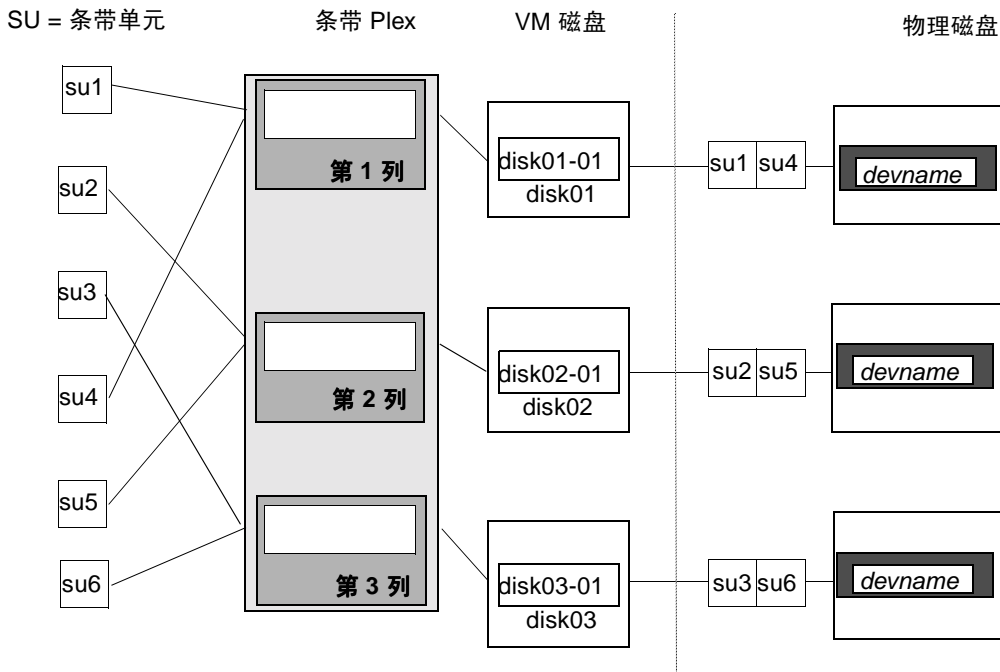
SU = 条带单元

条带 Plex

VM 磁盘

物理磁盘

su1

su2

su3

su4

su5

su6

第 1 列

第 2 列

第 3 列

disk01-01
disk01

disk02-01
disk02

disk03-01
disk03

su1 su4

su2 su5

su3 su6

devname

devname

devname